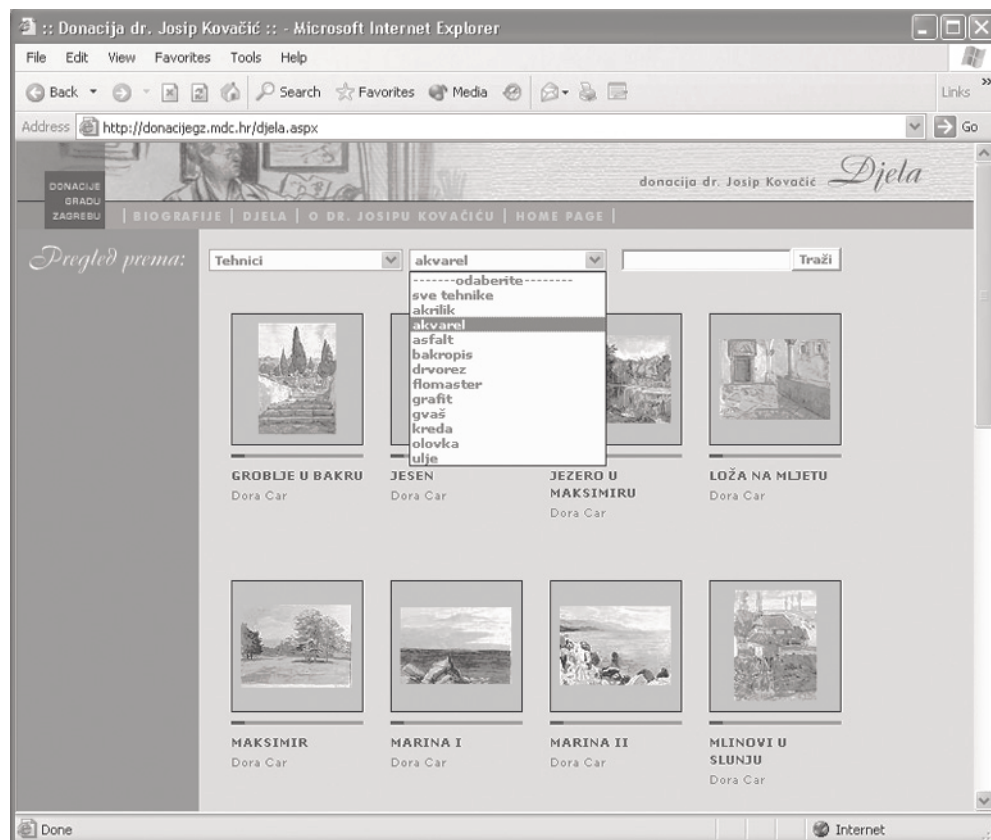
:: Donacija dr. Josip Kovačić :: - Microsoft Internet Explorer

File Edit View Favorites Tools Help

Back Search Favorites Media Links

Address http://donacijegz.mdc.hr/djela.aspx Go

DONACIJE GRADU ZAGREBU

donacija dr. Josip Kovačić Djela

| BIOGRAFIJE | DJELA | O DR. JOSIPU KOVAČIĆU | HOME PAGE |

Pregled prema: Tehnici akvarel Traži

-------odaberite--------
sve tehnike
akrilik
akvarel
asfalt
bakropis
drvorez
flomaster
grafit
gvaš
kreda
olovka
ulje

GROBLJE U BAKRU
Dora Car

JESEN
Dora Car

JEZERO U MAKSIMIRU
Dora Car

LOŽA NA MLJETU
Dora Car

MAKSIMIR
Dora Car

MARINA I
Dora Car

MARINA II
Dora Car

MLINOVI U SLUNJU
Dora Car

Done Internet